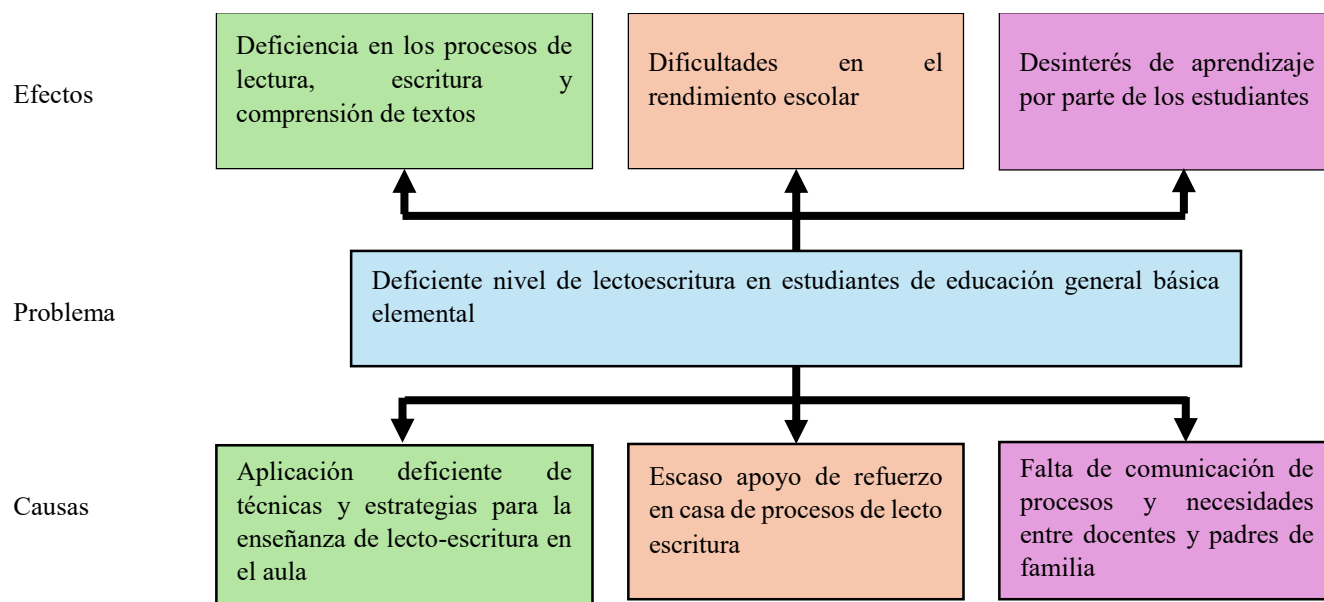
Efectos

Deficiencia en los procesos de lectura, escritura y comprensión de textos

Dificultades en el rendimiento escolar

Desinterés de aprendizaje por parte de los estudiantes

Problema

Deficiente nivel de lectoescritura en estudiantes de educación general básica elemental

Causas

Aplicación deficiente de técnicas y estrategias para la enseñanza de lecto-escritura en el aula

Escaso apoyo de refuerzo en casa de procesos de lecto escritura

Falta de comunicación de procesos y necesidades entre docentes y padres de familia